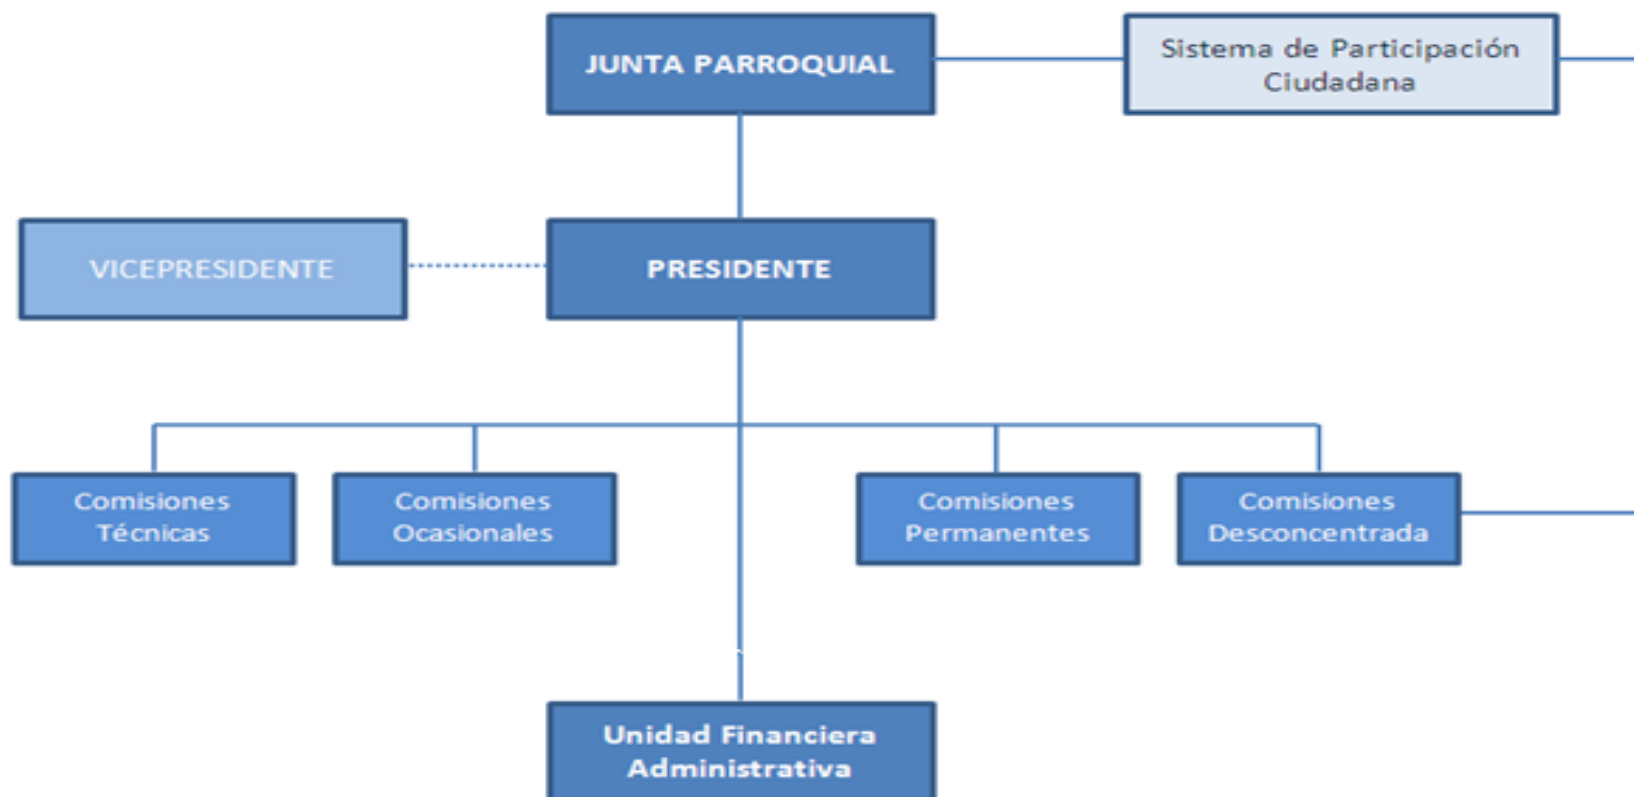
JUNTA PARROQUIAL

Sistema de Participación Ciudadana

VICEPRESIDENTE

PRESIDENTE

Comisiones Técnicas

Comisiones Ocasionales

Comisiones Permanentes

Comisiones Desconcentrada

Unidad Financiera Administrativa